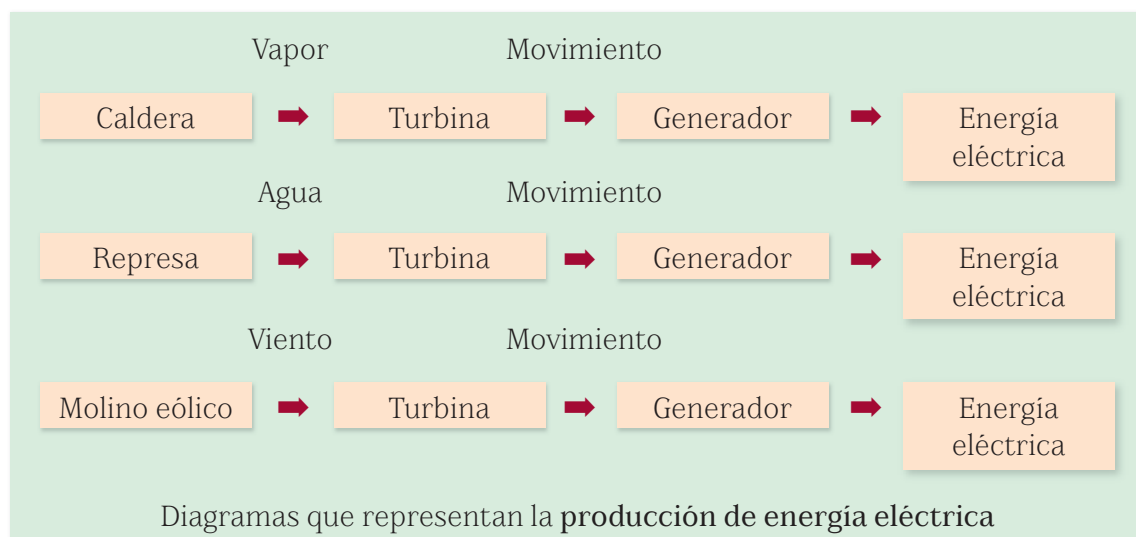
Vapor Movimiento

Caldera ➡ Turbina ➡ Generador ➡ Energía eléctrica

Agua Movimiento

Represa ➡ Turbina ➡ Generador ➡ Energía eléctrica

Viento Movimiento

Molino eólico ➡ Turbina ➡ Generador ➡ Energía eléctrica

Diagramas que representan la **producción de energía eléctrica**